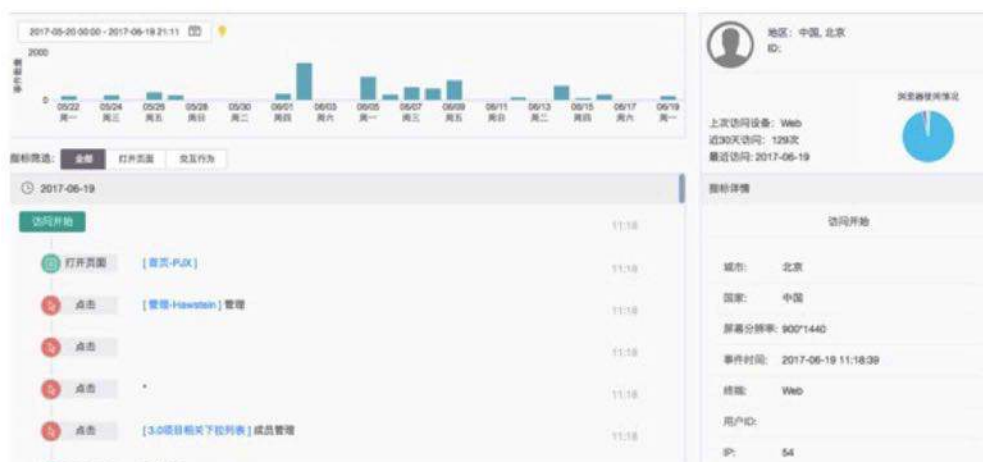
2017-05-20 00:00 - 2017-06-19 21:11

2000

0

05/22 周一 05/24 周三 05/26 周五 05/28 周日 05/30 周二 06/01 周四 06/03 周六 06/05 周一 06/07 周三 06/09 周五 06/11 周日 06/13 周二 06/15 周四 06/17 周六 06/19 周一

指标筛选: 全部 打开页面 交互行为

2017-06-19

访问开始 11:18

打开页面 [首页-PJX] 11:18

点击 [管理-Hawstein] 管理 11:18

点击 11:18

点击 · 11:18

点击 [3.0项目相关下拉列表] 成员管理 11:18

地区: 中国, 北京
ID:

浏览器使用情况

上次访问设备: Web
近30天访问: 129次
最近访问: 2017-06-19

指标详情

访问开始

城市: 北京

国家: 中国

屏幕分辨率: 900*1440

事件时间: 2017-06-19 11:18:39

终端: Web

用户ID:

IP: 54